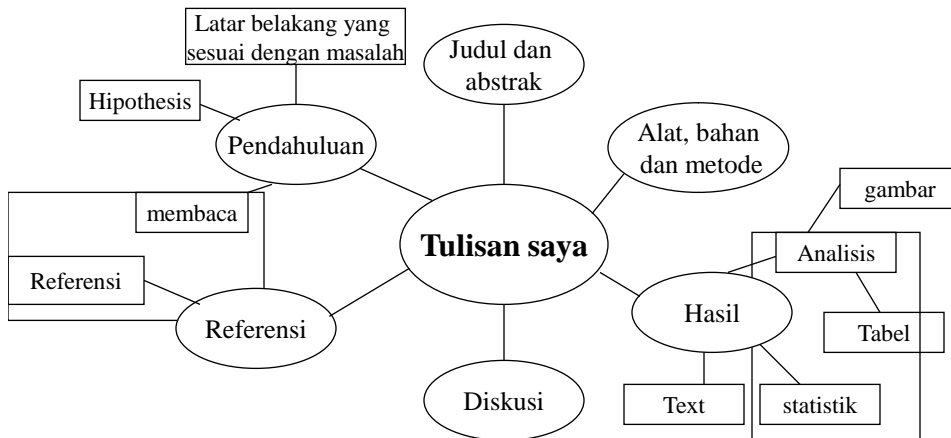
Latar belakang yang sesuai dengan masalah

Judul dan abstrak

Hipothesis

Pendahuluan

Alat, bahan dan metode

gambar

membaca

Tulisan saya

Analisis

Referensi

Referensi

Hasil

Tabel

Diskusi

Text

statistik